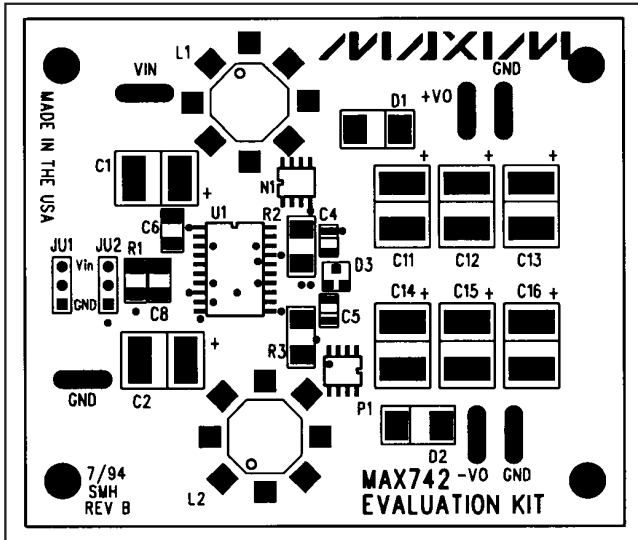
MAXIM

L1

VIN

MADE IN THE USA

D1 +VO GND

C1 +

N1

C6 U1 R2 C4

D3

JU1 JU2 R1

Vin

GND

C8

C11 C12 C13

C14 + C15 + C16 +

C5

R3

C2 +

GND

P1

D2

MAX742 -VO GND

EVALUATION KIT

7/94
SMH
REV B

L2